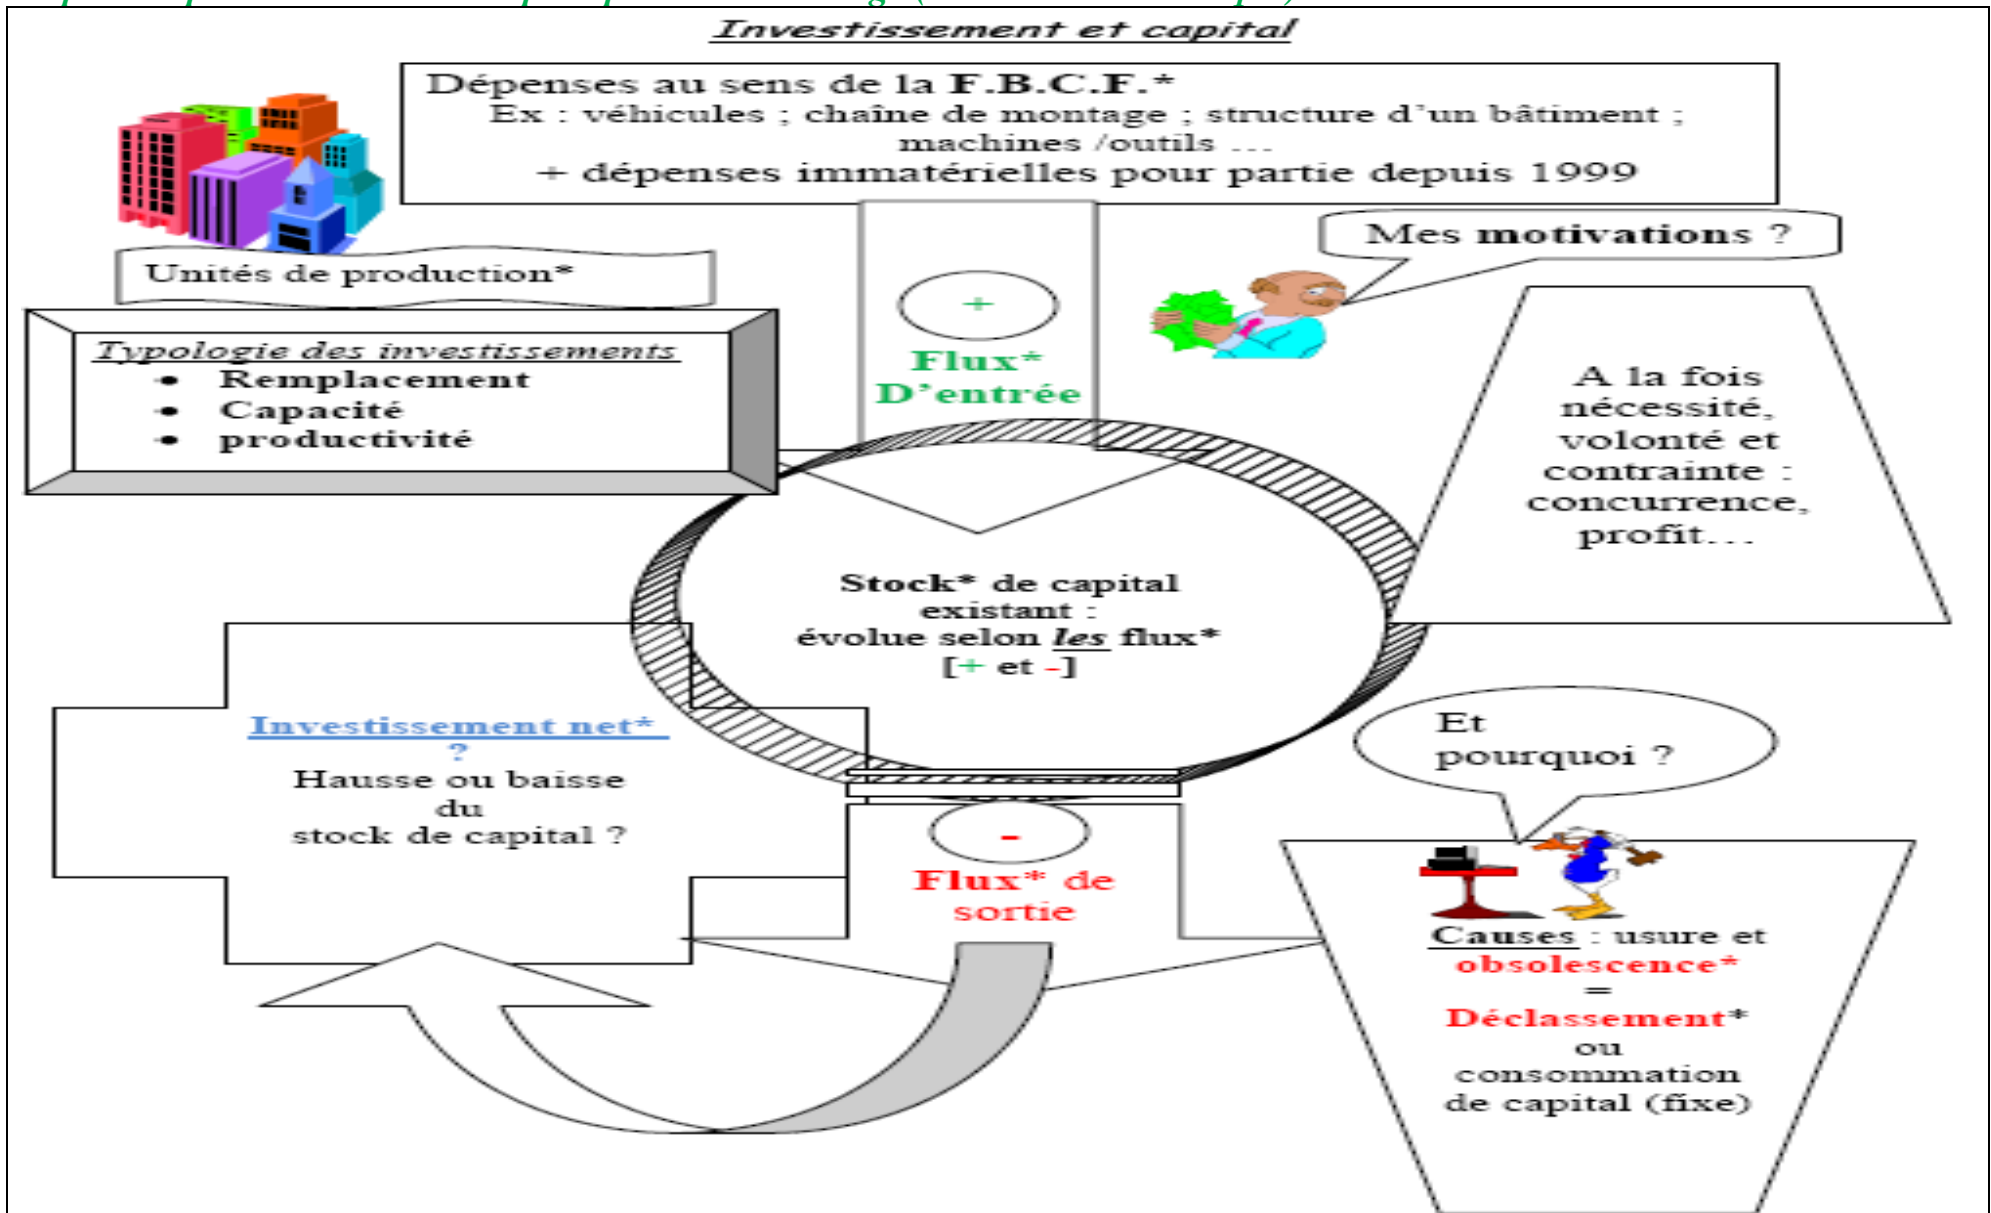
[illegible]

Investissement et capital

Dépenses au sens de la F.B.C.F.*
Ex : véhicules ; chaîne de montage ; structure d'un bâtiment ; machines /outils ...
+ dépenses immatérielles pour partie depuis 1999

Unités de production*

Typologie des investissements
• Remplacement
• Capacité
• productivité

+
Flux*
D'entrée

Mes motivations ?

A la fois nécessité, volonté et contrainte : concurrence, profit...

Stock* de capital existant : évolue selon les flux*
[+ et -]

Investissement net*
?
Hausse ou baisse du stock de capital ?

Et pourquoi ?

-
Flux* de sortie

Causes : usure et obsolescence*
=
Déclassement*
ou
consommation de capital (fixe)